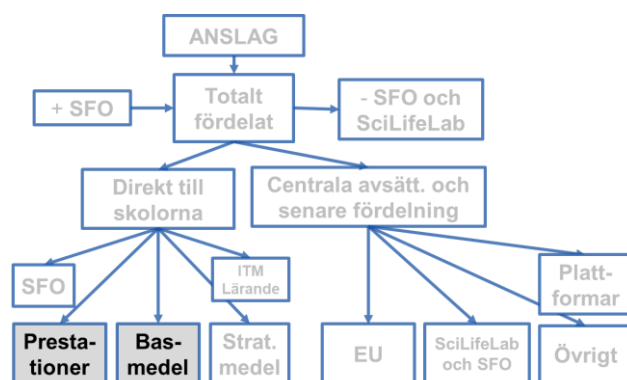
ANSLAG

+ SFO

Totalt fördelat

- SFO och SciLifeLab

Direkt till skolorna

Centrala avsätt. och senare fördelning

SFO

ITM Lärande

Plattformar

Prestationer

Basmedel

Strat. medel

EU

SciLifeLab och SFO

Övrigt